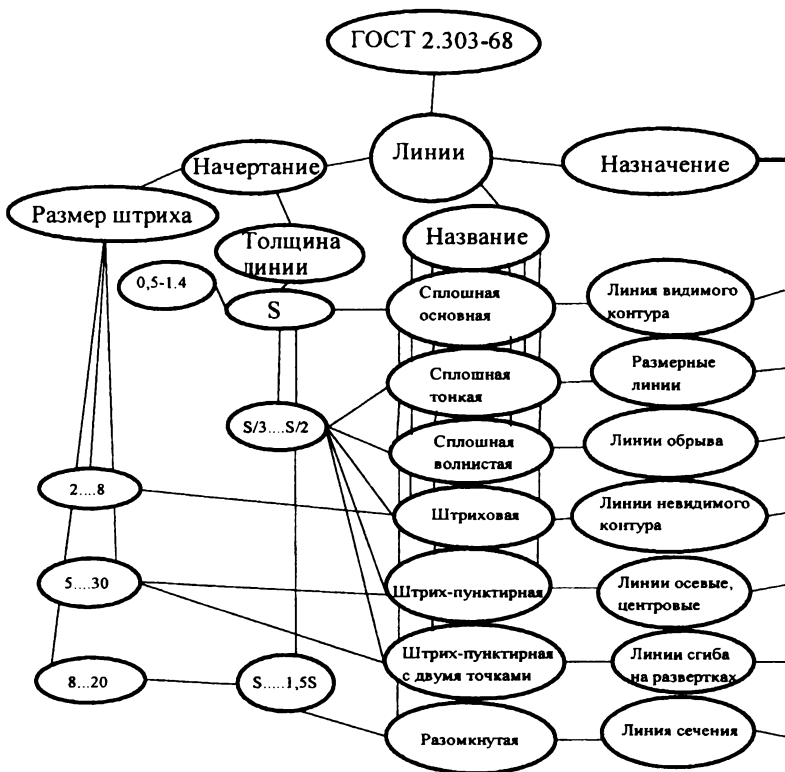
ГОСТ 2.303-68

Начертание

Линии

Назначение

Размер штриха

Толщина линии

Название

0,5-1.4

S

Сплошная основная

Линия видимого контура

Сплошная тонкая

Размерные линии

S/3....S/2

Сплошная волнистая

Линии обрыва

2....8

Штриховая

Линии невидимого контура

5....30

Штрих-пунктирная

Линии осевые, центровые

Штрих-пунктирная с двумя точками

Линии сгиба на развертках

8...20

S.....1,5S

Разомкнутая

Линия сечения